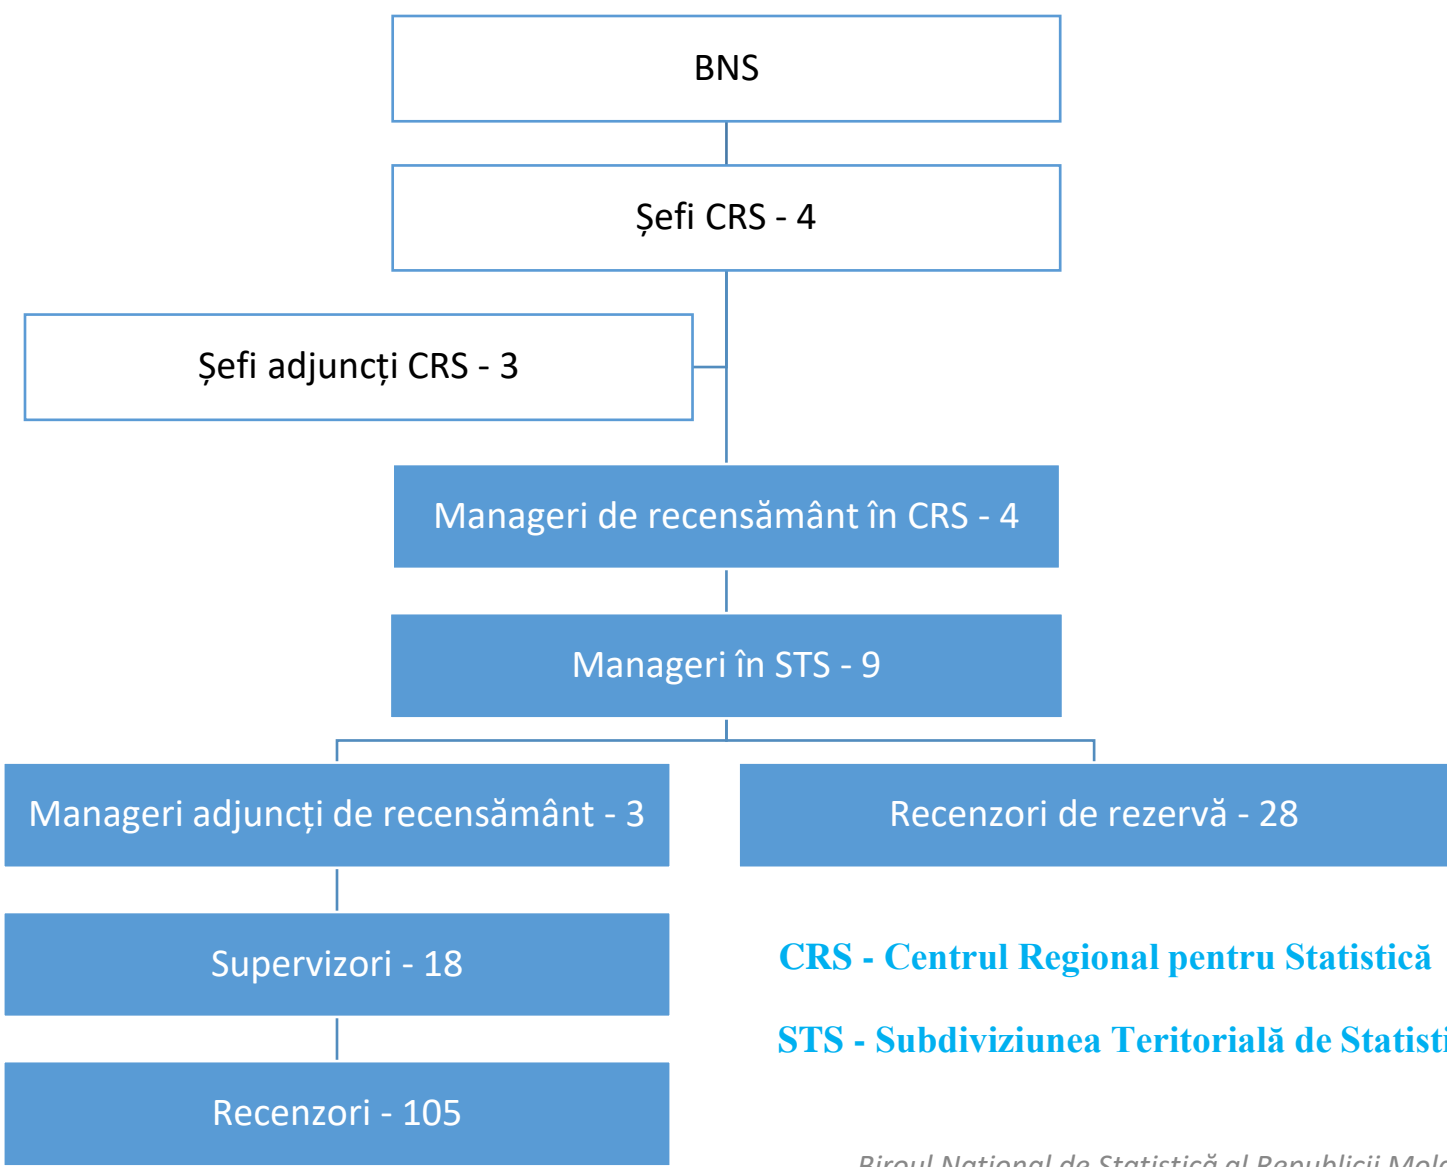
BNS

Șefi CRS - 4

Șefi adjuncți CRS - 3

Manageri de recensământ în CRS - 4

Manageri în STS - 9

Manageri adjuncți de recensământ - 3

Recenzori de rezervă - 28

Supervizori - 18

Recenzori - 105

CRS - Centrul Regional pentru Statistică

STS - Subdiviziunea Teritorială de Statisti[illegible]

Biroul Național de Statistică al Republicii Mol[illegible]